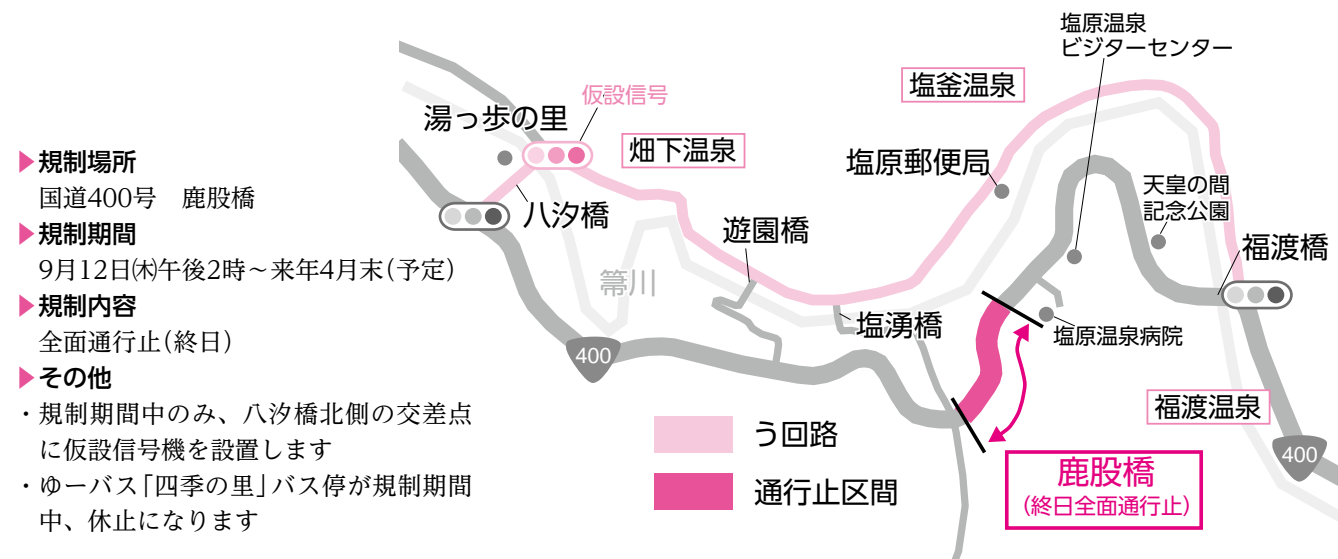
▶規制場所
国道400号　鹿股橋
▶規制期間
9月12日㈭午後2時～来年4月末（予定）
▶規制内容
全面通行止（終日）
▶その他
・規制期間中のみ、八汐橋北側の交差点に仮設信号機を設置します
・ゆーバス「四季の里」バス停が規制期間中、休止になります

湯っ歩の里
仮設信号
畑下温泉
八汐橋
箒川
遊園橋
塩原郵便局
塩釜温泉
塩原温泉
ビジターセンター
天皇の間
記念公園
福渡橋
塩湧橋
塩原温泉病院
400
福渡温泉
400
う回路
通行止区間
鹿股橋
（終日全面通行止）